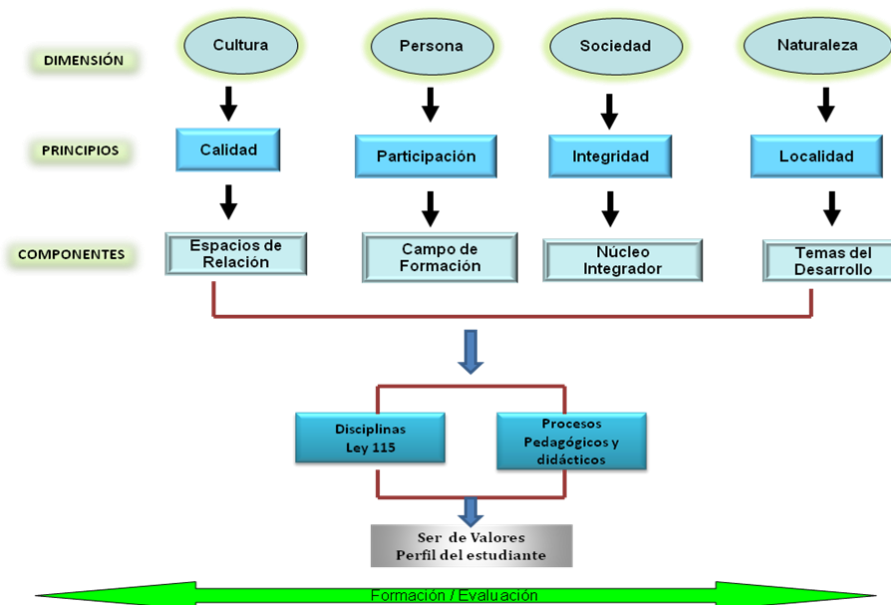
DIMENSIÓN

Cultura

Persona

Sociedad

Naturaleza

PRINCIPIOS

Calidad

Participación

Integridad

Localidad

COMPONENTES

Espacios de Relación

Campo de Formación

Núcleo Integrador

Temas del Desarrollo

Disciplinas Ley 115

Procesos Pedagógicos y didácticos

Ser de Valores
Perfil del estudiante

Formación / Evaluación